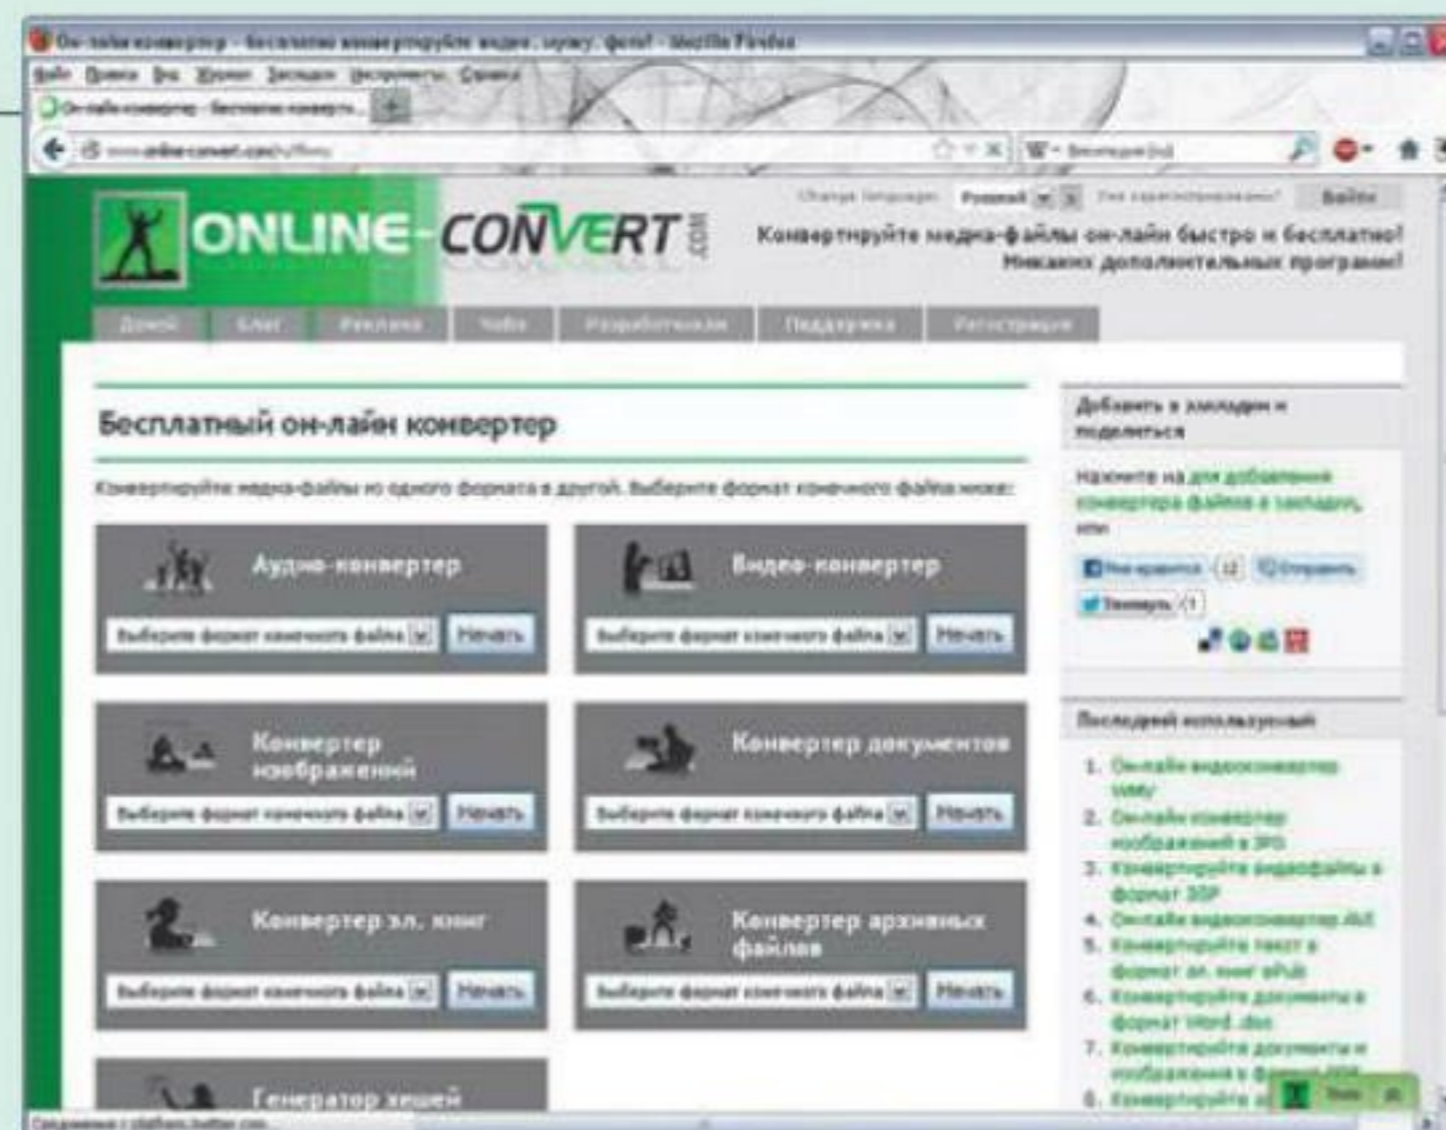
Он-лайн конвертер - бесплатно конвертируйте видео, музыку, фото! - Mozilla Firefox

Файл Правка Вид Журнал Закладки Инструменты Справка

Он-лайн конвертер - бесплатно конверт...

www.online-convert.com/ru/

ONLINE-CONVERT.COM

Change language: Русский

Войти

Конвертируйте медиа-файлы он-лайн быстро и бесплатно! Никаких дополнительных программ!

Домой | Блог | Реклама | Чаво | Разработчикам | Поддержка | Регистрация

Бесплатный он-лайн конвертер

Конвертируйте медиа-файлы из одного формата в другой. Выберите формат конечного файла ниже:

Аудио-конвертер
Выберите формат конечного файла | Начать

Видео-конвертер
Выберите формат конечного файла | Начать

Конвертер изображений
Выберите формат конечного файла | Начать

Конвертер документов
Выберите формат конечного файла | Начать

Конвертер эл. книг
Выберите формат конечного файла | Начать

Конвертер архивных файлов
Выберите формат конечного файла | Начать

Генератор хешей

Добавить в закладки и поделиться

Нажмите на для добавления конвертера файлов в закладки, или

Мне нравится 12 Отправить

Твитнуть 1

Последний использованный

1. Он-лайн видеоконвертер WMV
2. Он-лайн конвертер изображений в JPG
3. Конвертируйте видеофайлы в формат 3GP
4. Он-лайн видеоконвертер AVI
5. Конвертируйте текст в формат эл. книг ePub
6. Конвертируйте документы в формат Word .doc
7. Конвертируйте документы и изображения в формат PDF
8. Конвертируйте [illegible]

Соединение с platform.twitter.com...